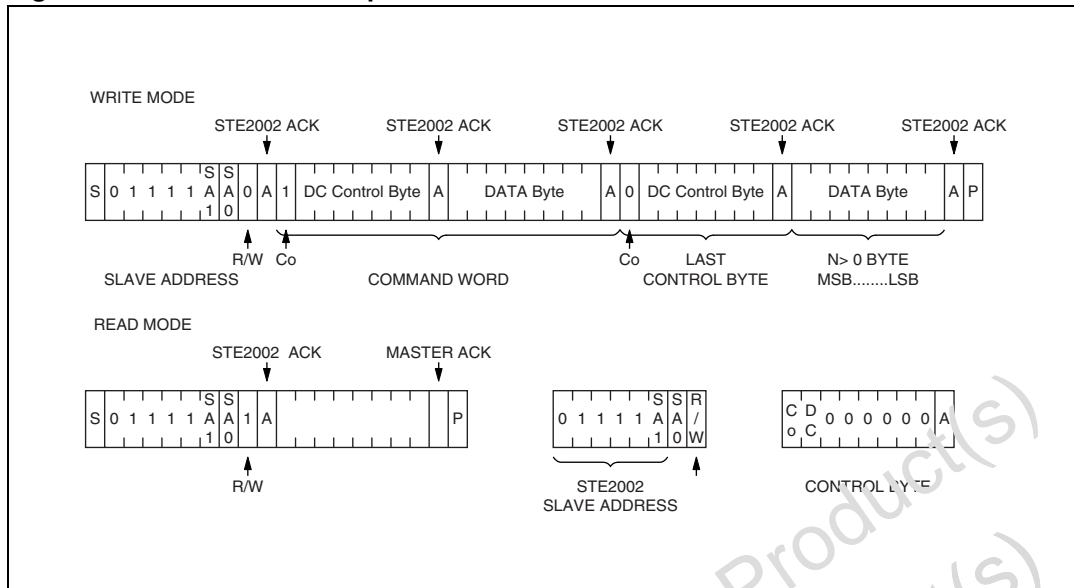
WRITE MODE

STE2002 ACK STE2002 ACK STE2002 ACK STE2002 ACK STE2002 ACK

S 0 1 1 1 1 SA1 SA0 0 A 1 DC Control Byte A DATA Byte A 0 DC Control Byte A DATA Byte A P

R/W Co Co LAST N> 0 BYTE

SLAVE ADDRESS COMMAND WORD CONTROL BYTE MSB........LSB

READ MODE

STE2002 ACK MASTER ACK

S 0 1 1 1 1 SA1 SA0 1 A P

R/W

0 1 1 1 1 SA1 SA0 R/W

STE2002 SLAVE ADDRESS

Co DC 0 0 0 0 0 0 A

CONTROL BYTE

Product(s)

(s)